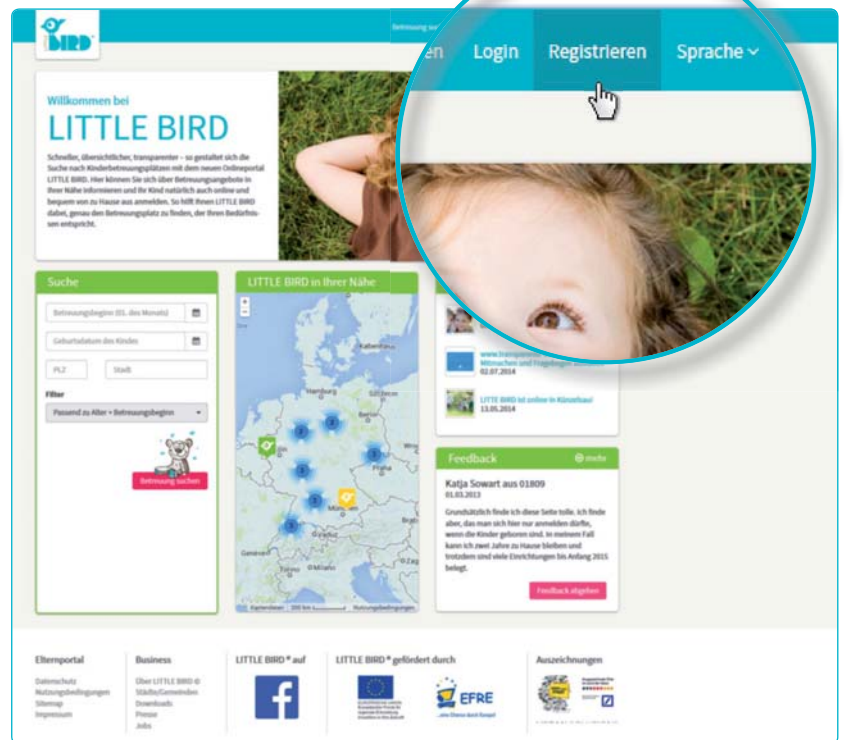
BIRD

Betreuung su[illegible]

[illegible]en Login Registrieren Sprache

Willkommen bei

LITTLE BIRD

Schneller, übersichtlicher, transparenter – so gestaltet sich die Suche nach Kinderbetreuungsplätzen mit dem neuen Onlineportal LITTLE BIRD. Hier können Sie sich über Betreuungsangebote in Ihrer Nähe informieren und Ihr Kind natürlich auch online und bequem von zu Hause aus anmelden. So hilft Ihnen LITTLE BIRD dabei, genau den Betreuungsplatz zu finden, der Ihren Bedürfnissen entspricht.

Suche

Betreuungsbeginn (01. des Monats)

Geburtsdatum des Kindes

PLZ

Stadt

Filter

Passend zu Alter + Betreuungsbeginn

Betreuung suchen

LITTLE BIRD in Ihrer Nähe

Kopenhagen

Hamburg

Berlin

Praha

München

Genf

Mailand

Kartendaten

Nutzungsbedingungen

www.transparen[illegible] Mitmachen und Fragebogen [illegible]
02.07.2014

LITTLE BIRD ist online in Künzelsau!
13.05.2014

Feedback

mehr

Katja Sowart aus 01809
01.03.2013

Grundsätzlich finde ich diese Seite tolle. Ich finde aber, das man sich hier nur anmelden dürfte, wenn die Kinder geboren sind. In meinem Fall kann ich zwei Jahre zu Hause bleiben und trotzdem sind viele Einrichtungen bis Anfang 2015 belegt.

Feedback abgeben

Elternportal
Datenschutz
Nutzungsbedingungen
Sitemap
Impressum

Business
Über LITTLE BIRD ®
Städte/Gemeinden
Downloads
Presse
Jobs

LITTLE BIRD ® auf

LITTLE BIRD ® gefördert durch

EFRE

Auszeichnungen